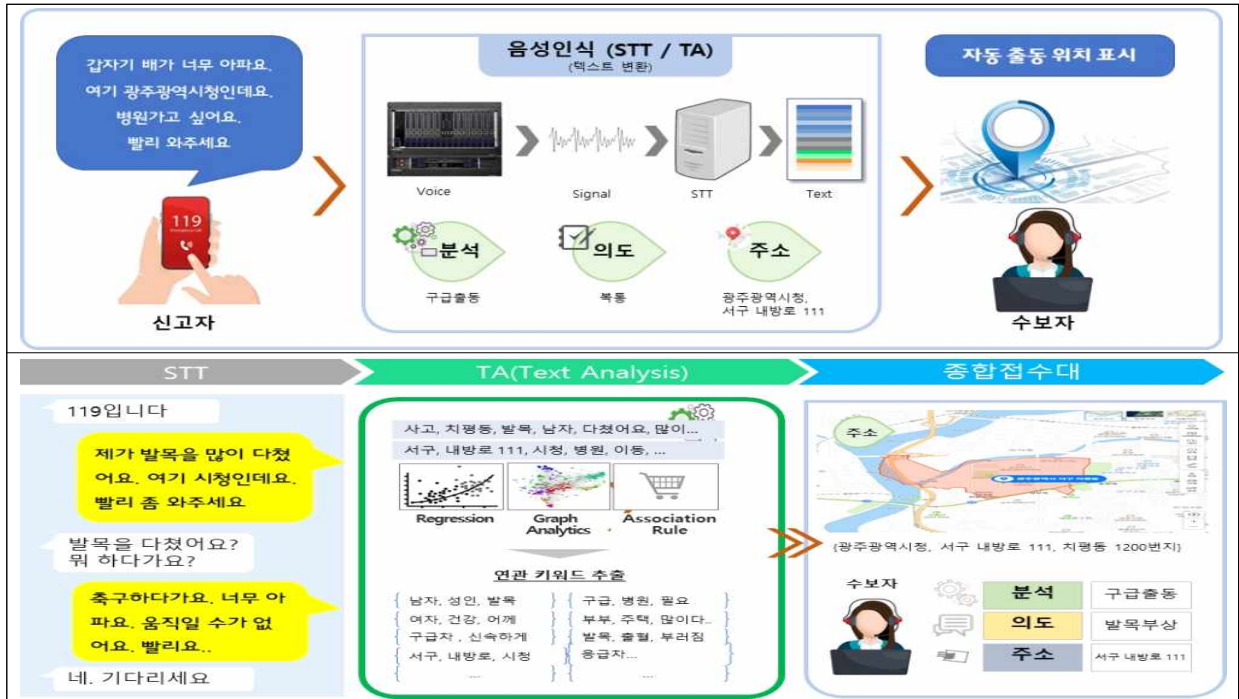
갑자기 배가 너무 아파요.
여기 광주광역시청인데요.
병원가고 싶어요.
빨리 와주세요

119

신고자

음성인식 (STT / TA)
(텍스트 변환)

Voice
Signal
STT
Text

분석
구급출동

의도
복통

주소
광주광역시청,
서구 내방로 111

자동 출동 위치 표시

수보자

STT

TA(Text Analysis)

종합접수대

119입니다

제가 발목을 많이 다쳤어요. 여기 시청인데요. 빨리 좀 와주세요

발목을 다쳤어요?
뭐 하다가요?

축구하다가요. 너무 아파요. 움직일 수가 없어요. 빨리요..

네. 기다리세요

사고, 치평동, 발목, 남자, 다쳤어요, 많이...
서구, 내방로 111, 시청, 병원, 이동, ...

Regression
Graph Analytics
Association Rule

연관 키워드 추출

남자, 성인, 발목
여자, 건강, 어깨
구급차 , 신속하게
서구, 내방로, 시청
....

구급, 병원, 필요
부부, 주택, 많이다..
발목, 출혈, 부러짐
응급차...
....

주소

{광주광역시청, 서구 내방로 111, 치평동 1200번지}

수보자

분석
구급출동

의도
발목부상

주소
서구 내방로 111